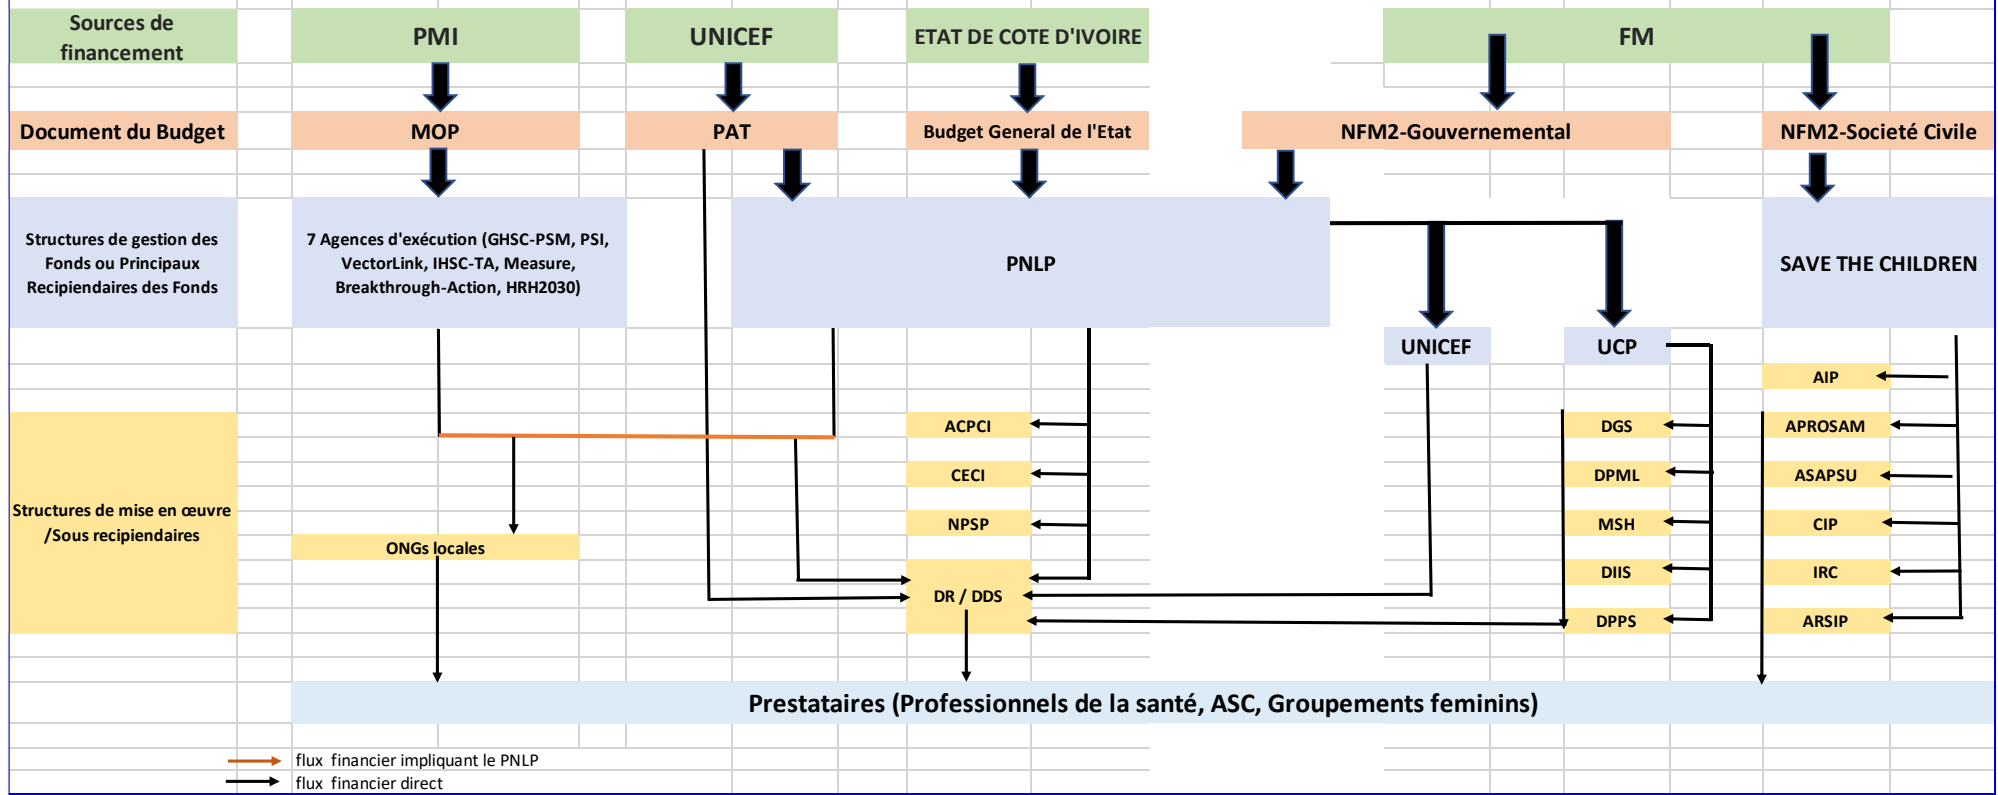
Sources de financement

PMI

UNICEF

ETAT DE COTE D'IVOIRE

FM

Document du Budget

MOP

PAT

Budget General de l'Etat

NFM2-Gouvernemental

NFM2-Societé Civile

Structures de gestion des Fonds ou Principaux Recipiendaires des Fonds

7 Agences d'exécution (GHSC-PSM, PSI, VectorLink, IHSC-TA, Measure, Breakthrough-Action, HRH2030)

PNLP

SAVE THE CHILDREN

UNICEF

UCP

AIP

ACPCI

DGS

APROSAM

CECI

DPML

ASAPSU

Structures de mise en œuvre /Sous recipiendaires

NPSP

MSH

CIP

ONGs locales

DIIS

IRC

DR / DDS

DPPS

ARSIP

Prestataires (Professionnels de la santé, ASC, Groupements feminins)

flux financier impliquant le PNLP
flux financier direct